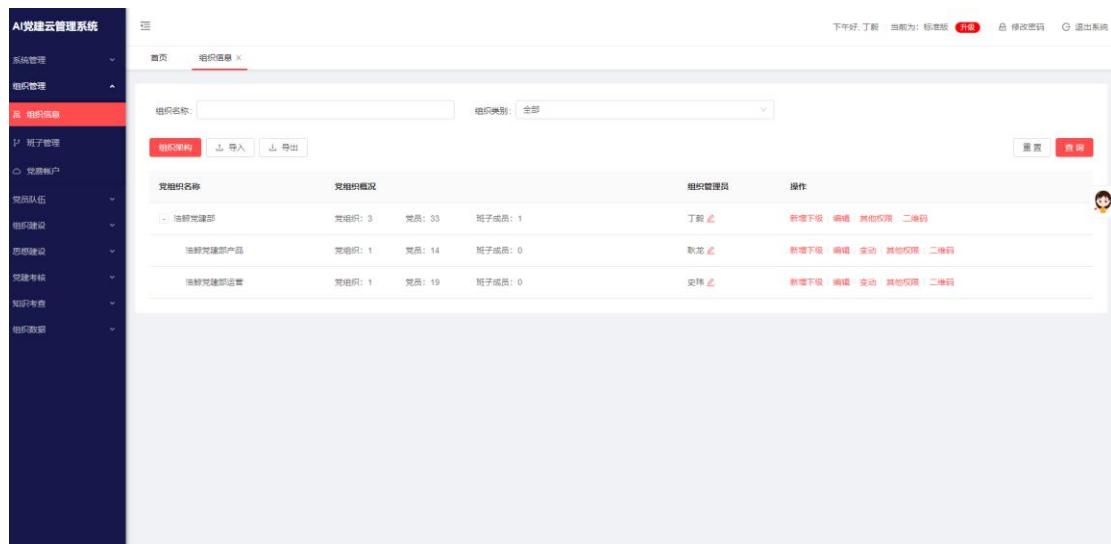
AI党建云管理系统

系统管理
组织管理
组织信息
班子管理
党费帐户
党员队伍
组织建设
思想建设
党建考核
知识考查
组织数据

下午好, 丁毅　当前为: 标准版 升级　修改密码　退出系统

首页　组织信息 ×

组织名称:　组织类别: 全部

组织架构　导入　导出　重置　查询

| 党组织名称 | 党组织概况 | | | 组织管理员 | 操作 |
|---|---|---|---|---|---|
| - 浩鲸党建部 | 党组织: 3 | 党员: 33 | 班子成员: 1 | 丁毅 | 新增下级 \| 编辑 \| 其他权限 \| 二维码 |
| 浩鲸党建部产品 | 党组织: 1 | 党员: 14 | 班子成员: 0 | 耿龙 | 新增下级 \| 编辑 \| 变动 \| 其他权限 \| 二维码 |
| 浩鲸党建部运营 | 党组织: 1 | 党员: 19 | 班子成员: 0 | 史玮 | 新增下级 \| 编辑 \| 变动 \| 其他权限 \| 二维码 |